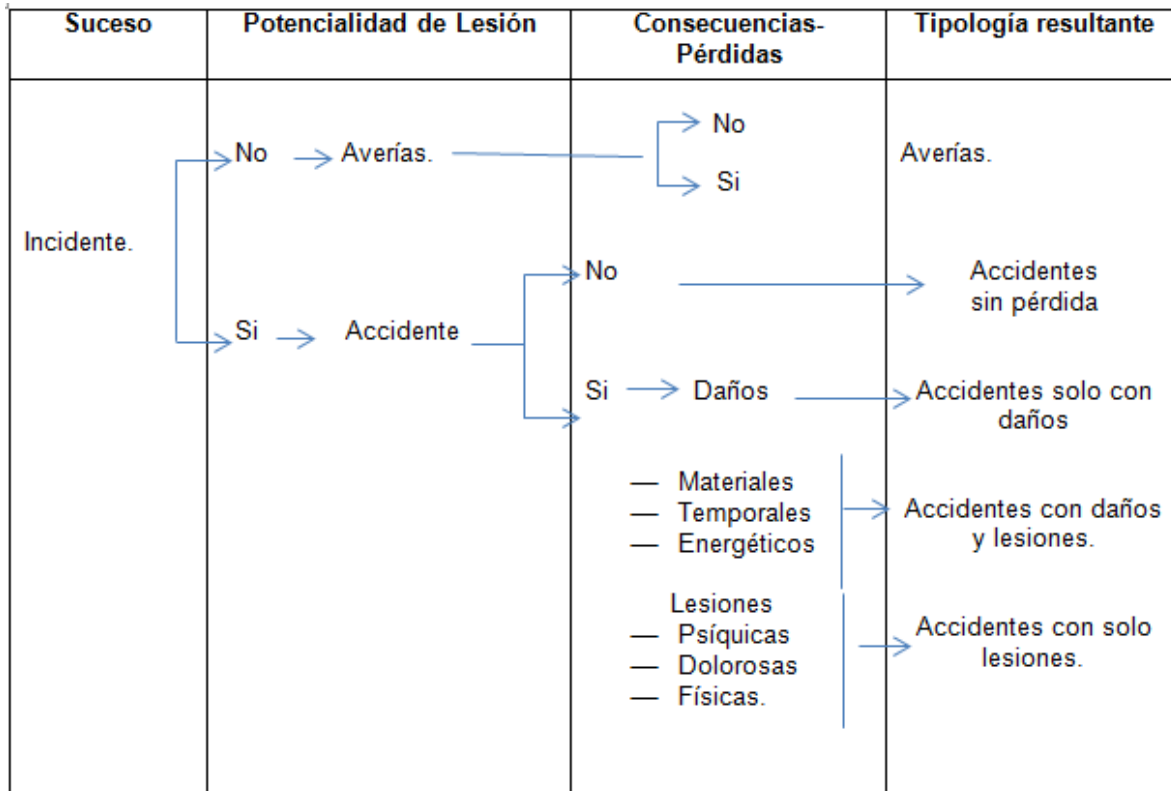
| Suceso | Potencialidad de Lesión | Consecuencias-Pérdidas | Tipología resultante |
|---|---|---|---|
| Incidente. | No → Averías. | No / Si | Averías. |
| | Si → Accidente | No | Accidentes sin pérdida |
| | | Si → Daños | Accidentes solo con daños |
| | | — Materiales — Temporales — Energéticos | Accidentes con daños y lesiones. |
| | | Lesiones — Psíquicas — Dolorosas — Físicas. | Accidentes con solo lesiones. |